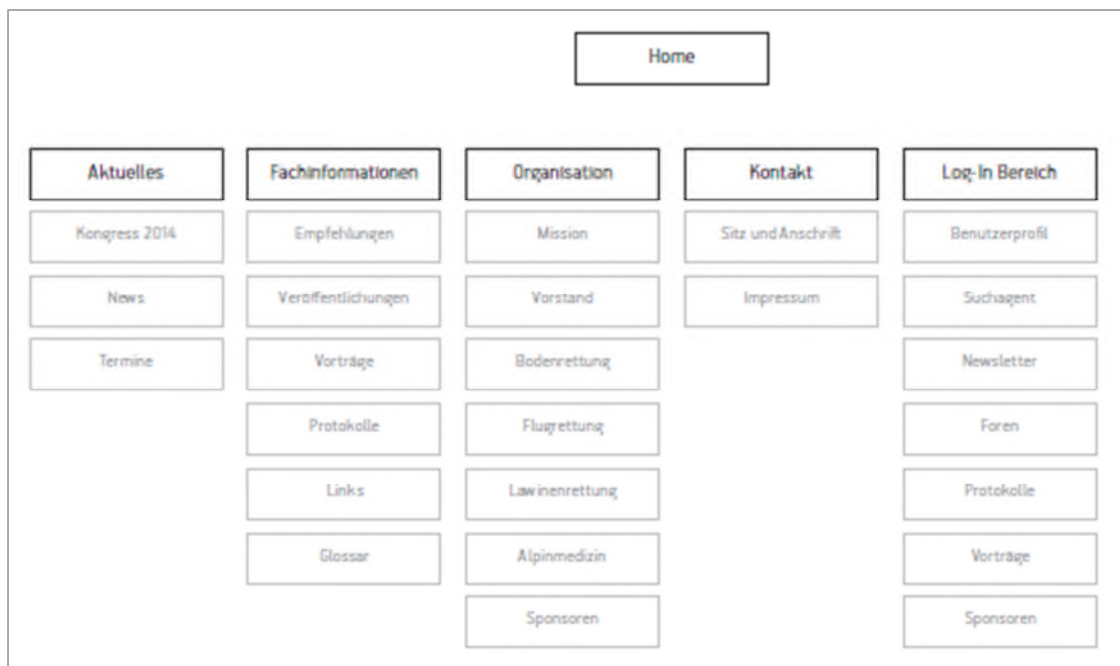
Home

Aktuelles
Kongress 2014
News
Termine

Fachinformationen
Empfehlungen
Veröffentlichungen
Vorträge
Protokolle
Links
Glossar

Organisation
Mission
Vorstand
Bodenrettung
Flugrettung
Lawinenrettung
Alpinmedizin
Sponsoren

Kontakt
Sitz und Anschrift
Impressum

Log-In Bereich
Benutzerprofil
Suchagent
Newsletter
Foren
Protokolle
Vorträge
Sponsoren